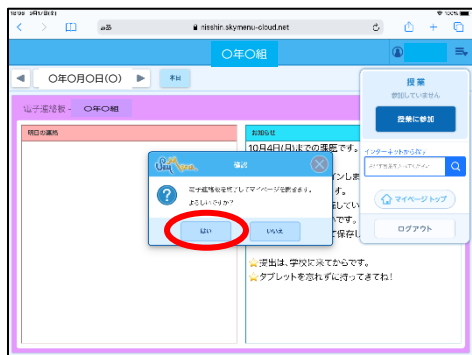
10:59 9月1日(日)

ああ

nisshin.skymenu-cloud.net

〇年〇組

〇年〇月〇日(〇)

本日

山子連絡板 - 〇年〇組

明日の連絡

お知らせ

10月4日(月)までの課題です。

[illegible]ンしま

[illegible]してい

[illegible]です。

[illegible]て保存し

提出は、学校に来てからです。

タブレットを忘れずに持ってきてね！

授業

参加していません

授業に参加

インターネットから探す

マイページトップ

ログアウト

SKYMENU

確認

電子連絡板を終了してマイページを表示します。
よろしいですか?

はい

いいえ